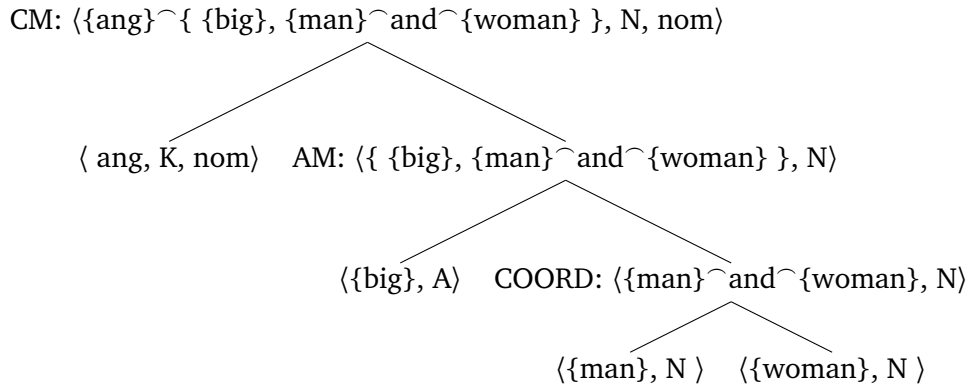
CM: $\langle\{\text{ang}\}^\frown\{\ \{\text{big}\}, \{\text{man}\}^\frown\text{and}^\frown\{\text{woman}\}\ \}, \text{N}, \text{nom}\rangle$

$\langle$ ang, K, nom$\rangle$ AM: $\langle\{\ \{\text{big}\}, \{\text{man}\}^\frown\text{and}^\frown\{\text{woman}\}\ \}, \text{N}\rangle$

$\langle\{\text{big}\}, \text{A}\rangle$ COORD: $\langle\{\text{man}\}^\frown\text{and}^\frown\{\text{woman}\}, \text{N}\rangle$

$\langle\{\text{man}\}, \text{N}\ \rangle$ $\langle\{\text{woman}\}, \text{N}\ \rangle$